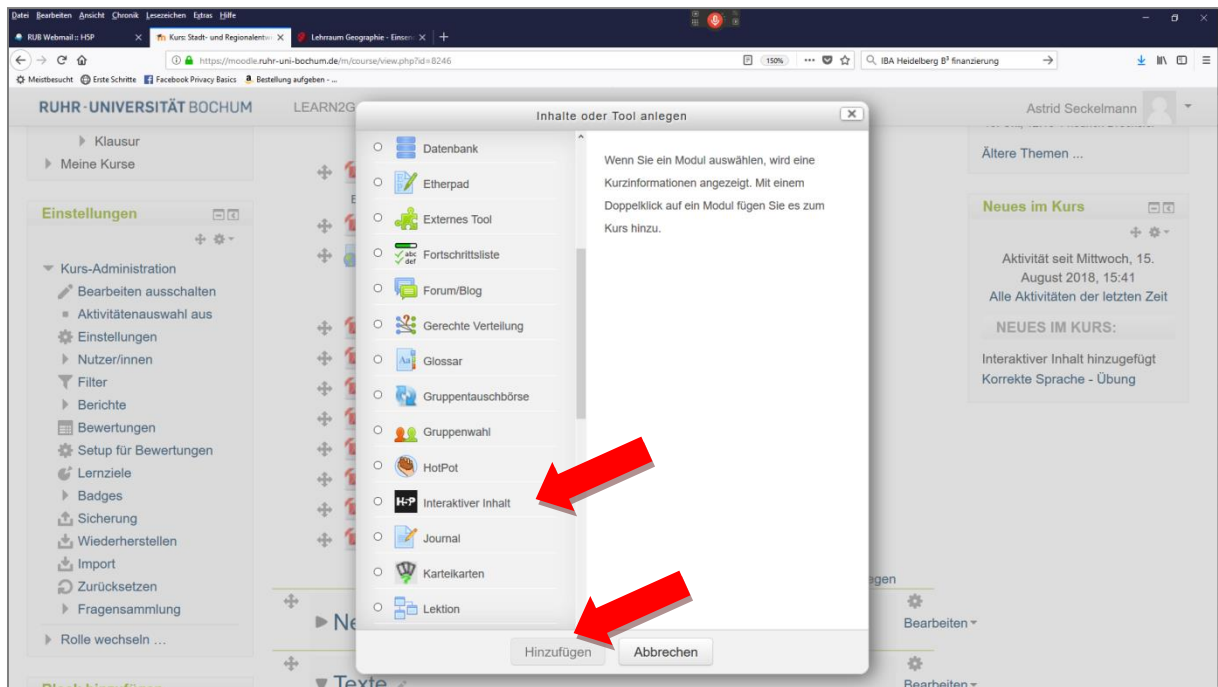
Datei Bearbeiten Ansicht Chronik Lesezeichen Extras Hilfe

RUB Webmail :: HSP
Kurs: Stadt- und Regionalentw
Lehrraum Geographie - Einsen

https://moodle.ruhr-uni-bochum.de/m/course/view.php?id=8246
150%
IBA Heidelberg B³ finanzierung

Meistbesucht Erste Schritte Facebook Privacy Basics Bestellung aufgeben - ...

RUHR-UNIVERSITÄT BOCHUM LEARN2G
Astrid Seckelmann

Klausur
Meine Kurse

Einstellungen
Kurs-Administration
Bearbeiten ausschalten
Aktivitätenauswahl aus
Einstellungen
Nutzer/innen
Filter
Berichte
Bewertungen
Setup für Bewertungen
Lernziele
Badges
Sicherung
Wiederherstellen
Import
Zurücksetzen
Fragensammlung
Rolle wechseln ...

Inhalte oder Tool anlegen

Datenbank
Etherpad
Externes Tool
Fortschrittsliste
Forum/Blog
Gerechte Verteilung
Glossar
Gruppentauschbörse
Gruppenwahl
HotPot
Interaktiver Inhalt
Journal
Karteikarten
Lektion

Wenn Sie ein Modul auswählen, wird eine Kurzinformationen angezeigt. Mit einem Doppelklick auf ein Modul fügen Sie es zum Kurs hinzu.

Hinzufügen Abbrechen

Ältere Themen ...

Neues im Kurs
Aktivität seit Mittwoch, 15. August 2018, 15:41
Alle Aktivitäten der letzten Zeit
NEUES IM KURS:
Interaktiver Inhalt hinzugefügt
Korrekte Sprache - Übung

egen
Bearbeiten
Bearbeiten
Ne
Texte